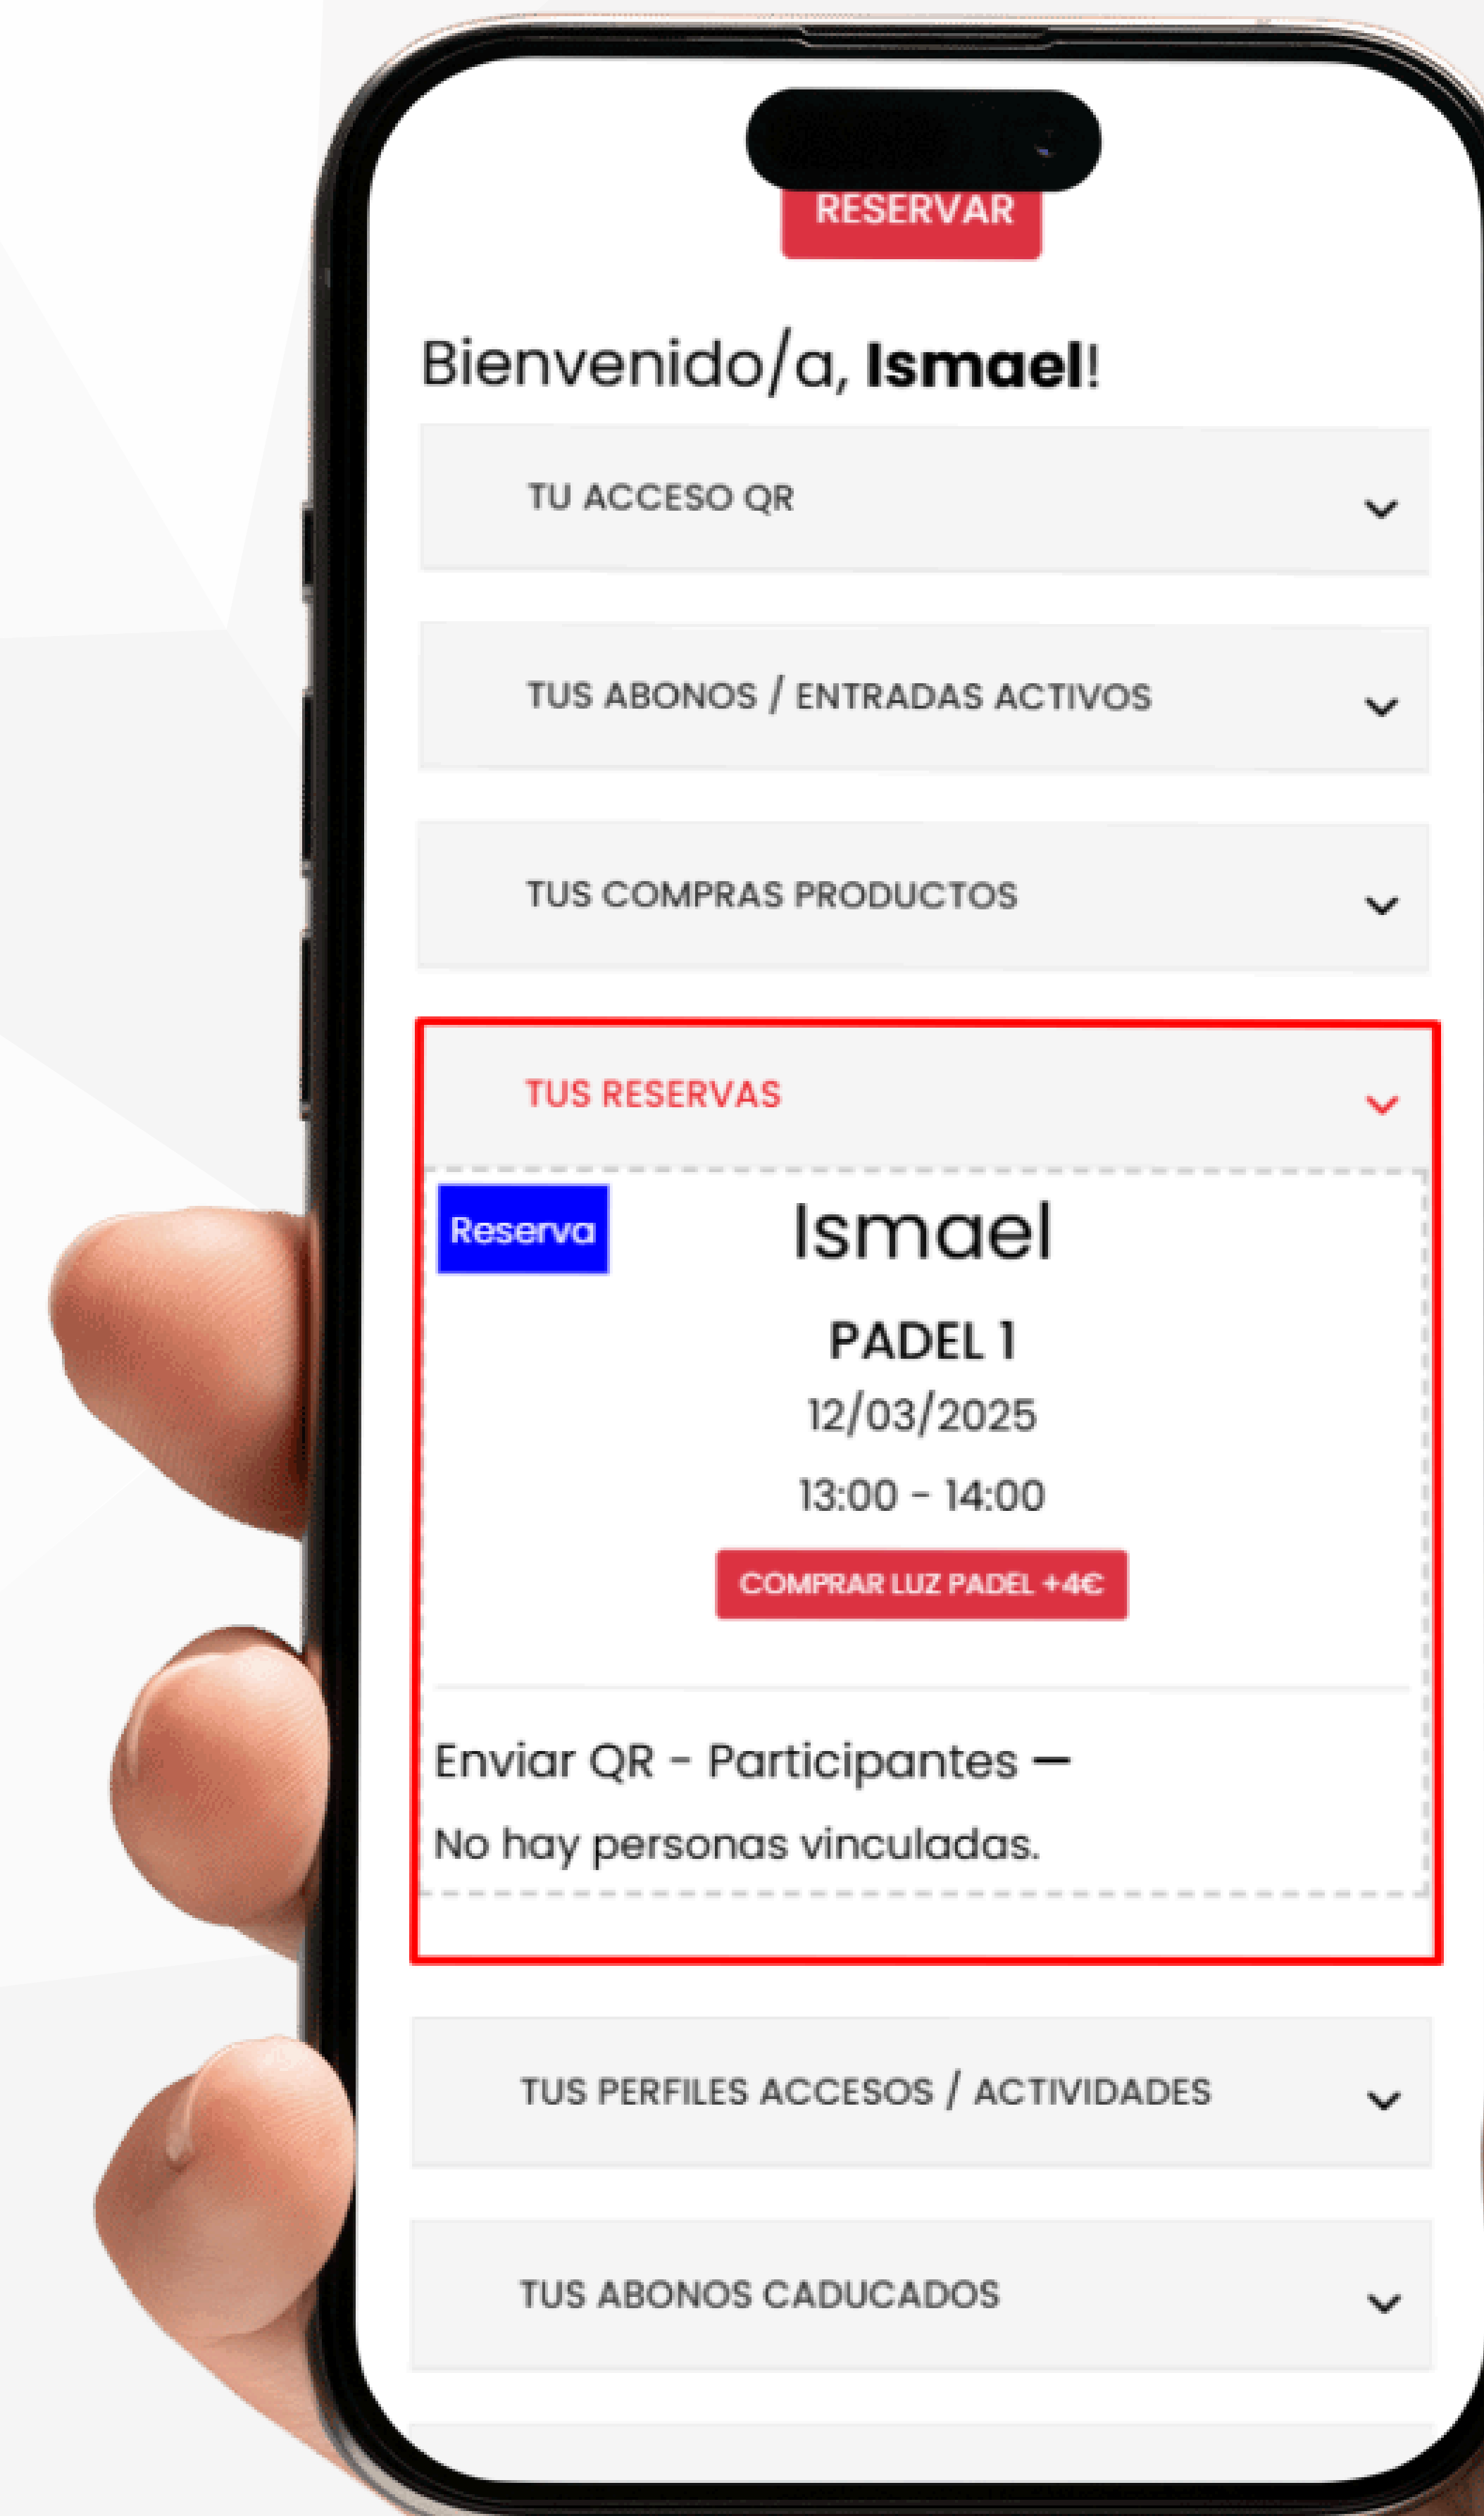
RESERVAR

Bienvenido/a, **Ismael**!

TU ACCESO QR

TUS ABONOS / ENTRADAS ACTIVOS

TUS COMPRAS PRODUCTOS

TUS RESERVAS

Reserva

Ismael

PADEL 1

12/03/2025

13:00 - 14:00

COMPRAR LUZ PADEL +4€

Enviar QR - Participantes —

No hay personas vinculadas.

TUS PERFILES ACCESOS / ACTIVIDADES

TUS ABONOS CADUCADOS